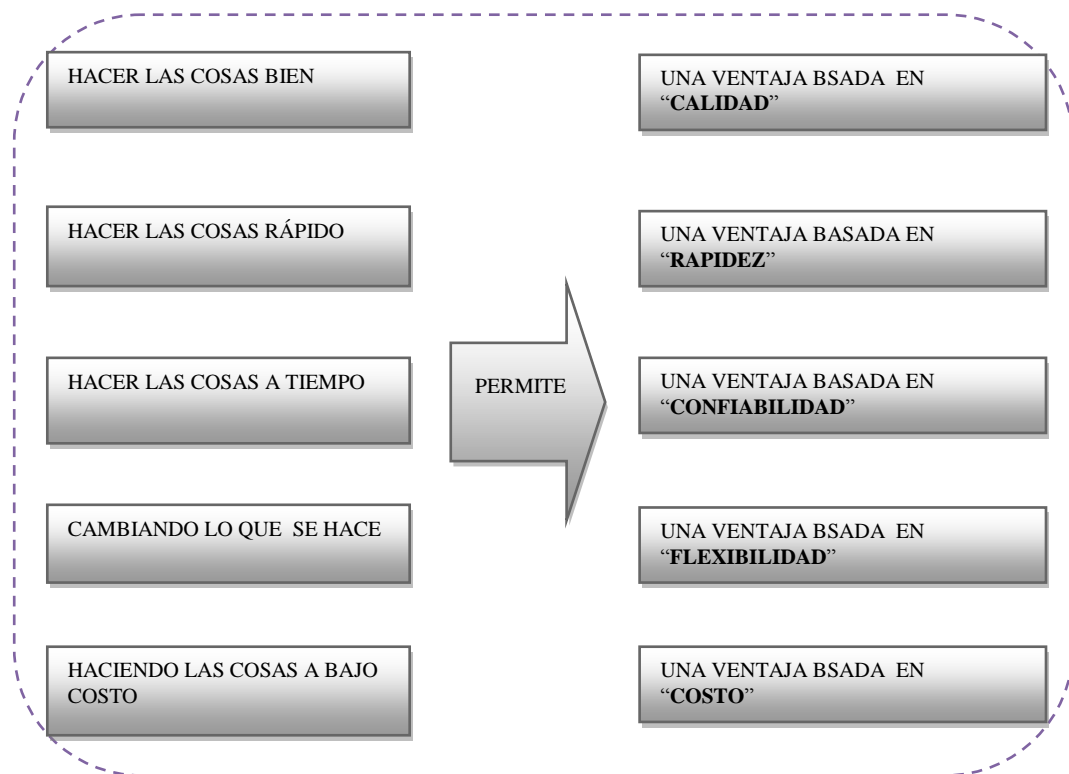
HACER LAS COSAS BIEN

HACER LAS COSAS RÁPIDO

HACER LAS COSAS A TIEMPO

CAMBIANDO LO QUE SE HACE

HACIENDO LAS COSAS A BAJO COSTO

PERMITE

UNA VENTAJA BSADA EN "**CALIDAD**"

UNA VENTAJA BASADA EN "**RAPIDEZ**"

UNA VENTAJA BASADA EN "**CONFIABILIDAD**"

UNA VENTAJA BSADA EN "**FLEXIBILIDAD**"

UNA VENTAJA BSADA EN "**COSTO**"